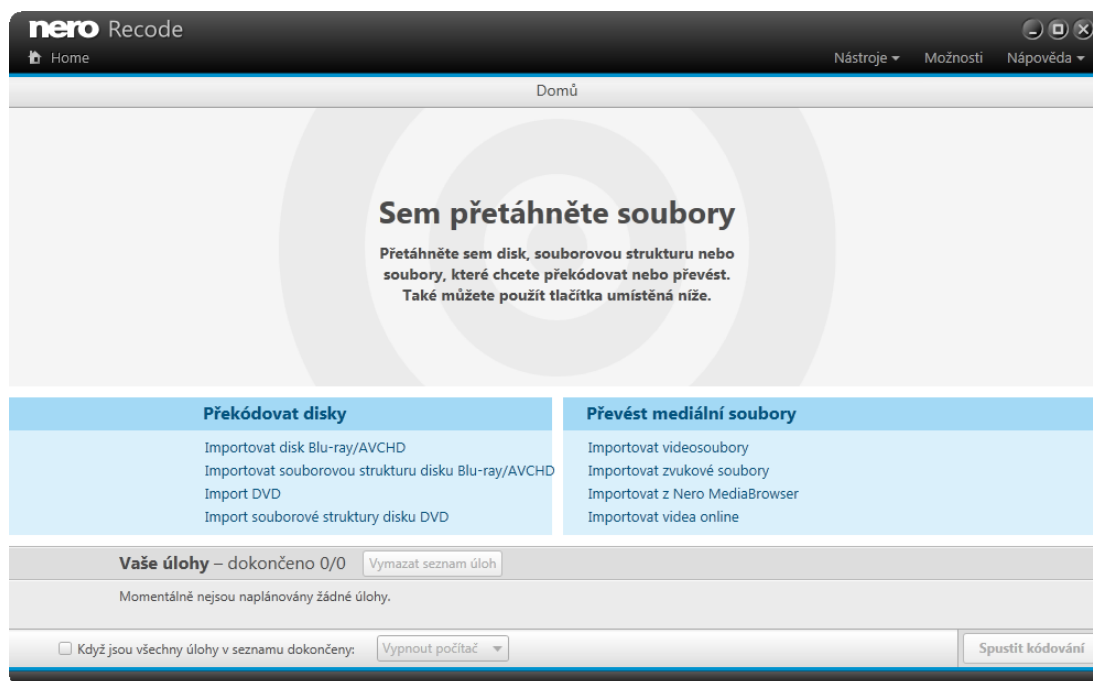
nero Recode

Home

Nástroje ▾ Možnosti Nápověda ▾

Domů

Sem přetáhněte soubory

Přetáhněte sem disk, souborovou strukturu nebo soubory, které chcete překódovat nebo převést. Také můžete použít tlačítka umístěná níže.

Překódovat disky

Importovat disk Blu-ray/AVCHD
Importovat souborovou strukturu disku Blu-ray/AVCHD
Import DVD
Import souborové struktury disku DVD

Převést mediální soubory

Importovat videosoubory
Importovat zvukové soubory
Importovat z Nero MediaBrowser
Importovat videa online

Vaše úlohy – dokončeno 0/0 Vymazat seznam úloh

Momentálně nejsou naplánovány žádné úlohy.

Když jsou všechny úlohy v seznamu dokončeny: Vypnout počítač

Spustit kódování